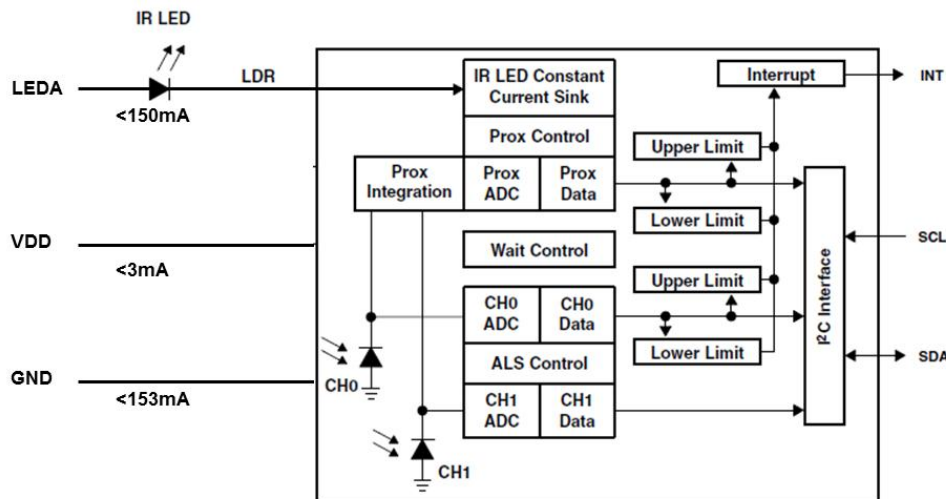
IR LED

LEDA

<150mA

LDR

IR LED Constant Current Sink

Prox Control

Prox Integration

Prox ADC

Prox Data

Interrupt

INT

Upper Limit

Lower Limit

VDD

<3mA

Wait Control

SCL

Upper Limit

CH0 ADC

CH0 Data

Lower Limit

$I^2C$ Interface

ALS Control

GND

<153mA

CH0

SDA

CH1 ADC

CH1 Data

CH1